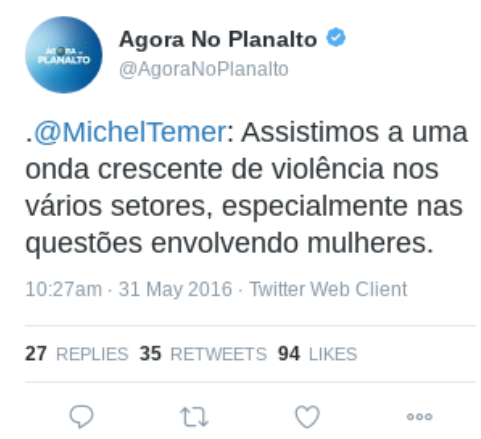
AGORA NO PLANALTO

Agora No Planalto
@AgoraNoPlanalto

.@MichelTemer: Assistimos a uma onda crescente de violência nos vários setores, especialmente nas questões envolvendo mulheres.

10:27am · 31 May 2016 · Twitter Web Client

27 REPLIES 35 RETWEETS 94 LIKES